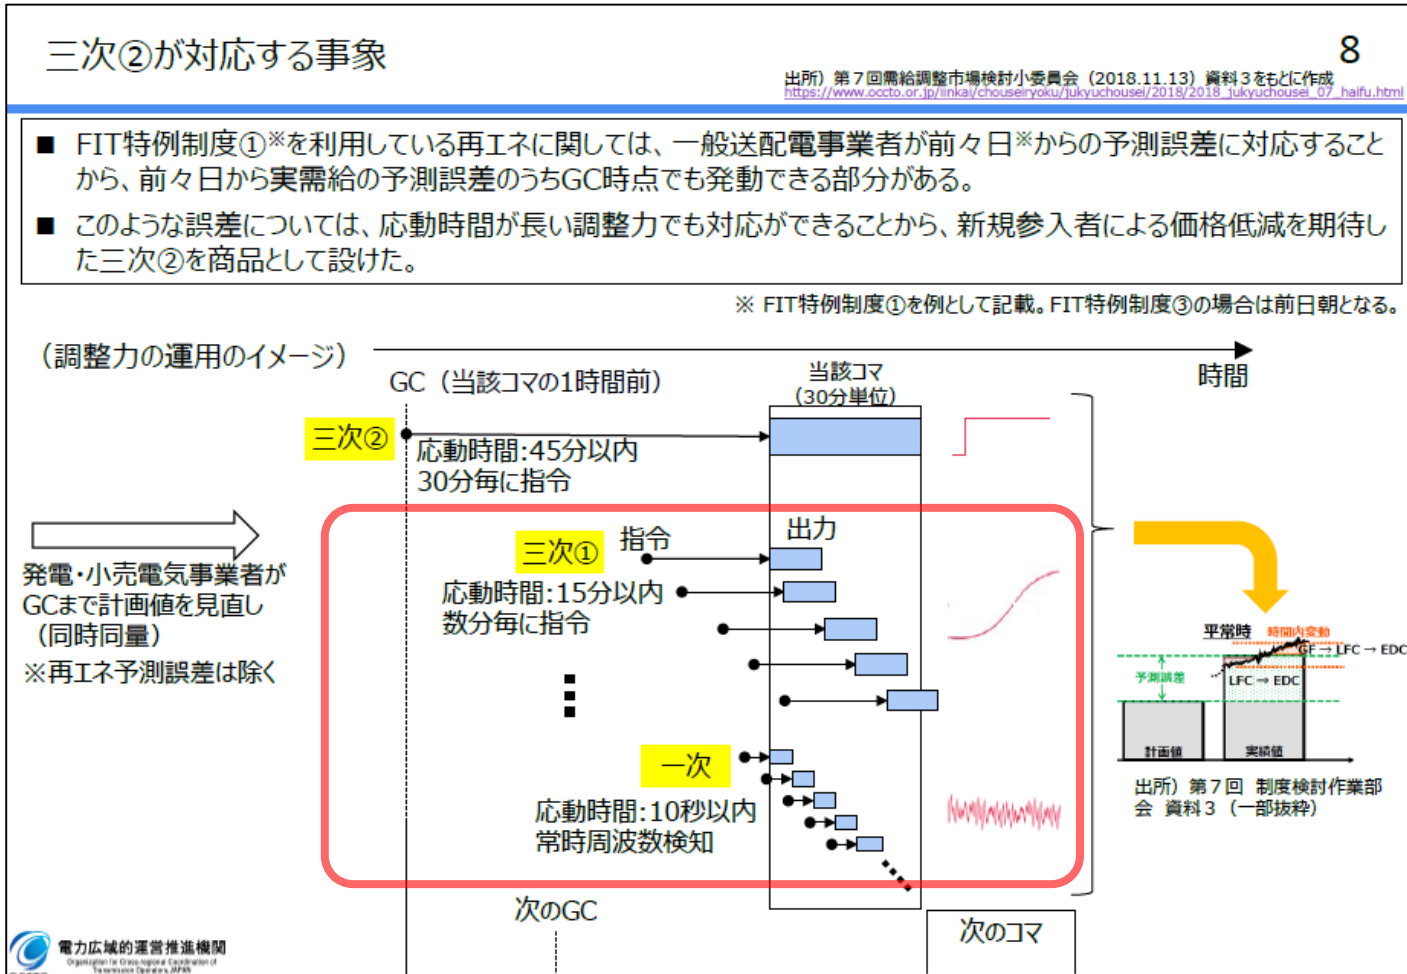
三次②が対応する事象

8

出所）第７回需給調整市場検討小委員会（2018.11.13）資料３をもとに作成
https://www.occto.or.jp/iinkai/chouseiryoku/jukyuchousei/2018/2018_jukyuchousei_07_haifu.html

■ FIT特例制度①※を利用している再エネに関しては、一般送配電事業者が前々日※からの予測誤差に対応することから、前々日から実需給の予測誤差のうちGC時点でも発動できる部分がある。

■ このような誤差については、応動時間が長い調整力でも対応ができることから、新規参入者による価格低減を期待した三次②を商品として設けた。

※ FIT特例制度①を例として記載。FIT特例制度③の場合は前日朝となる。

（調整力の運用のイメージ）

GC（当該コマの1時間前）

当該コマ（30分単位）

時間

三次②

応動時間:45分以内
30分毎に指令

出力

三次①

指令

応動時間:15分以内
数分毎に指令

発電･小売電気事業者がGCまで計画値を見直し（同時同量）
※再エネ予測誤差は除く

一次

応動時間:10秒以内
常時周波数検知

平常時 時間内変動

GF → LFC → EDC

予測誤差

LFC → EDC

計画値

実績値

出所）第７回 制度検討作業部会 資料３（一部抜粋）

次のGC

次のコマ

電力広域的運営推進機関
Organization for Cross-regional Coordination of Transmission Operators, JAPAN